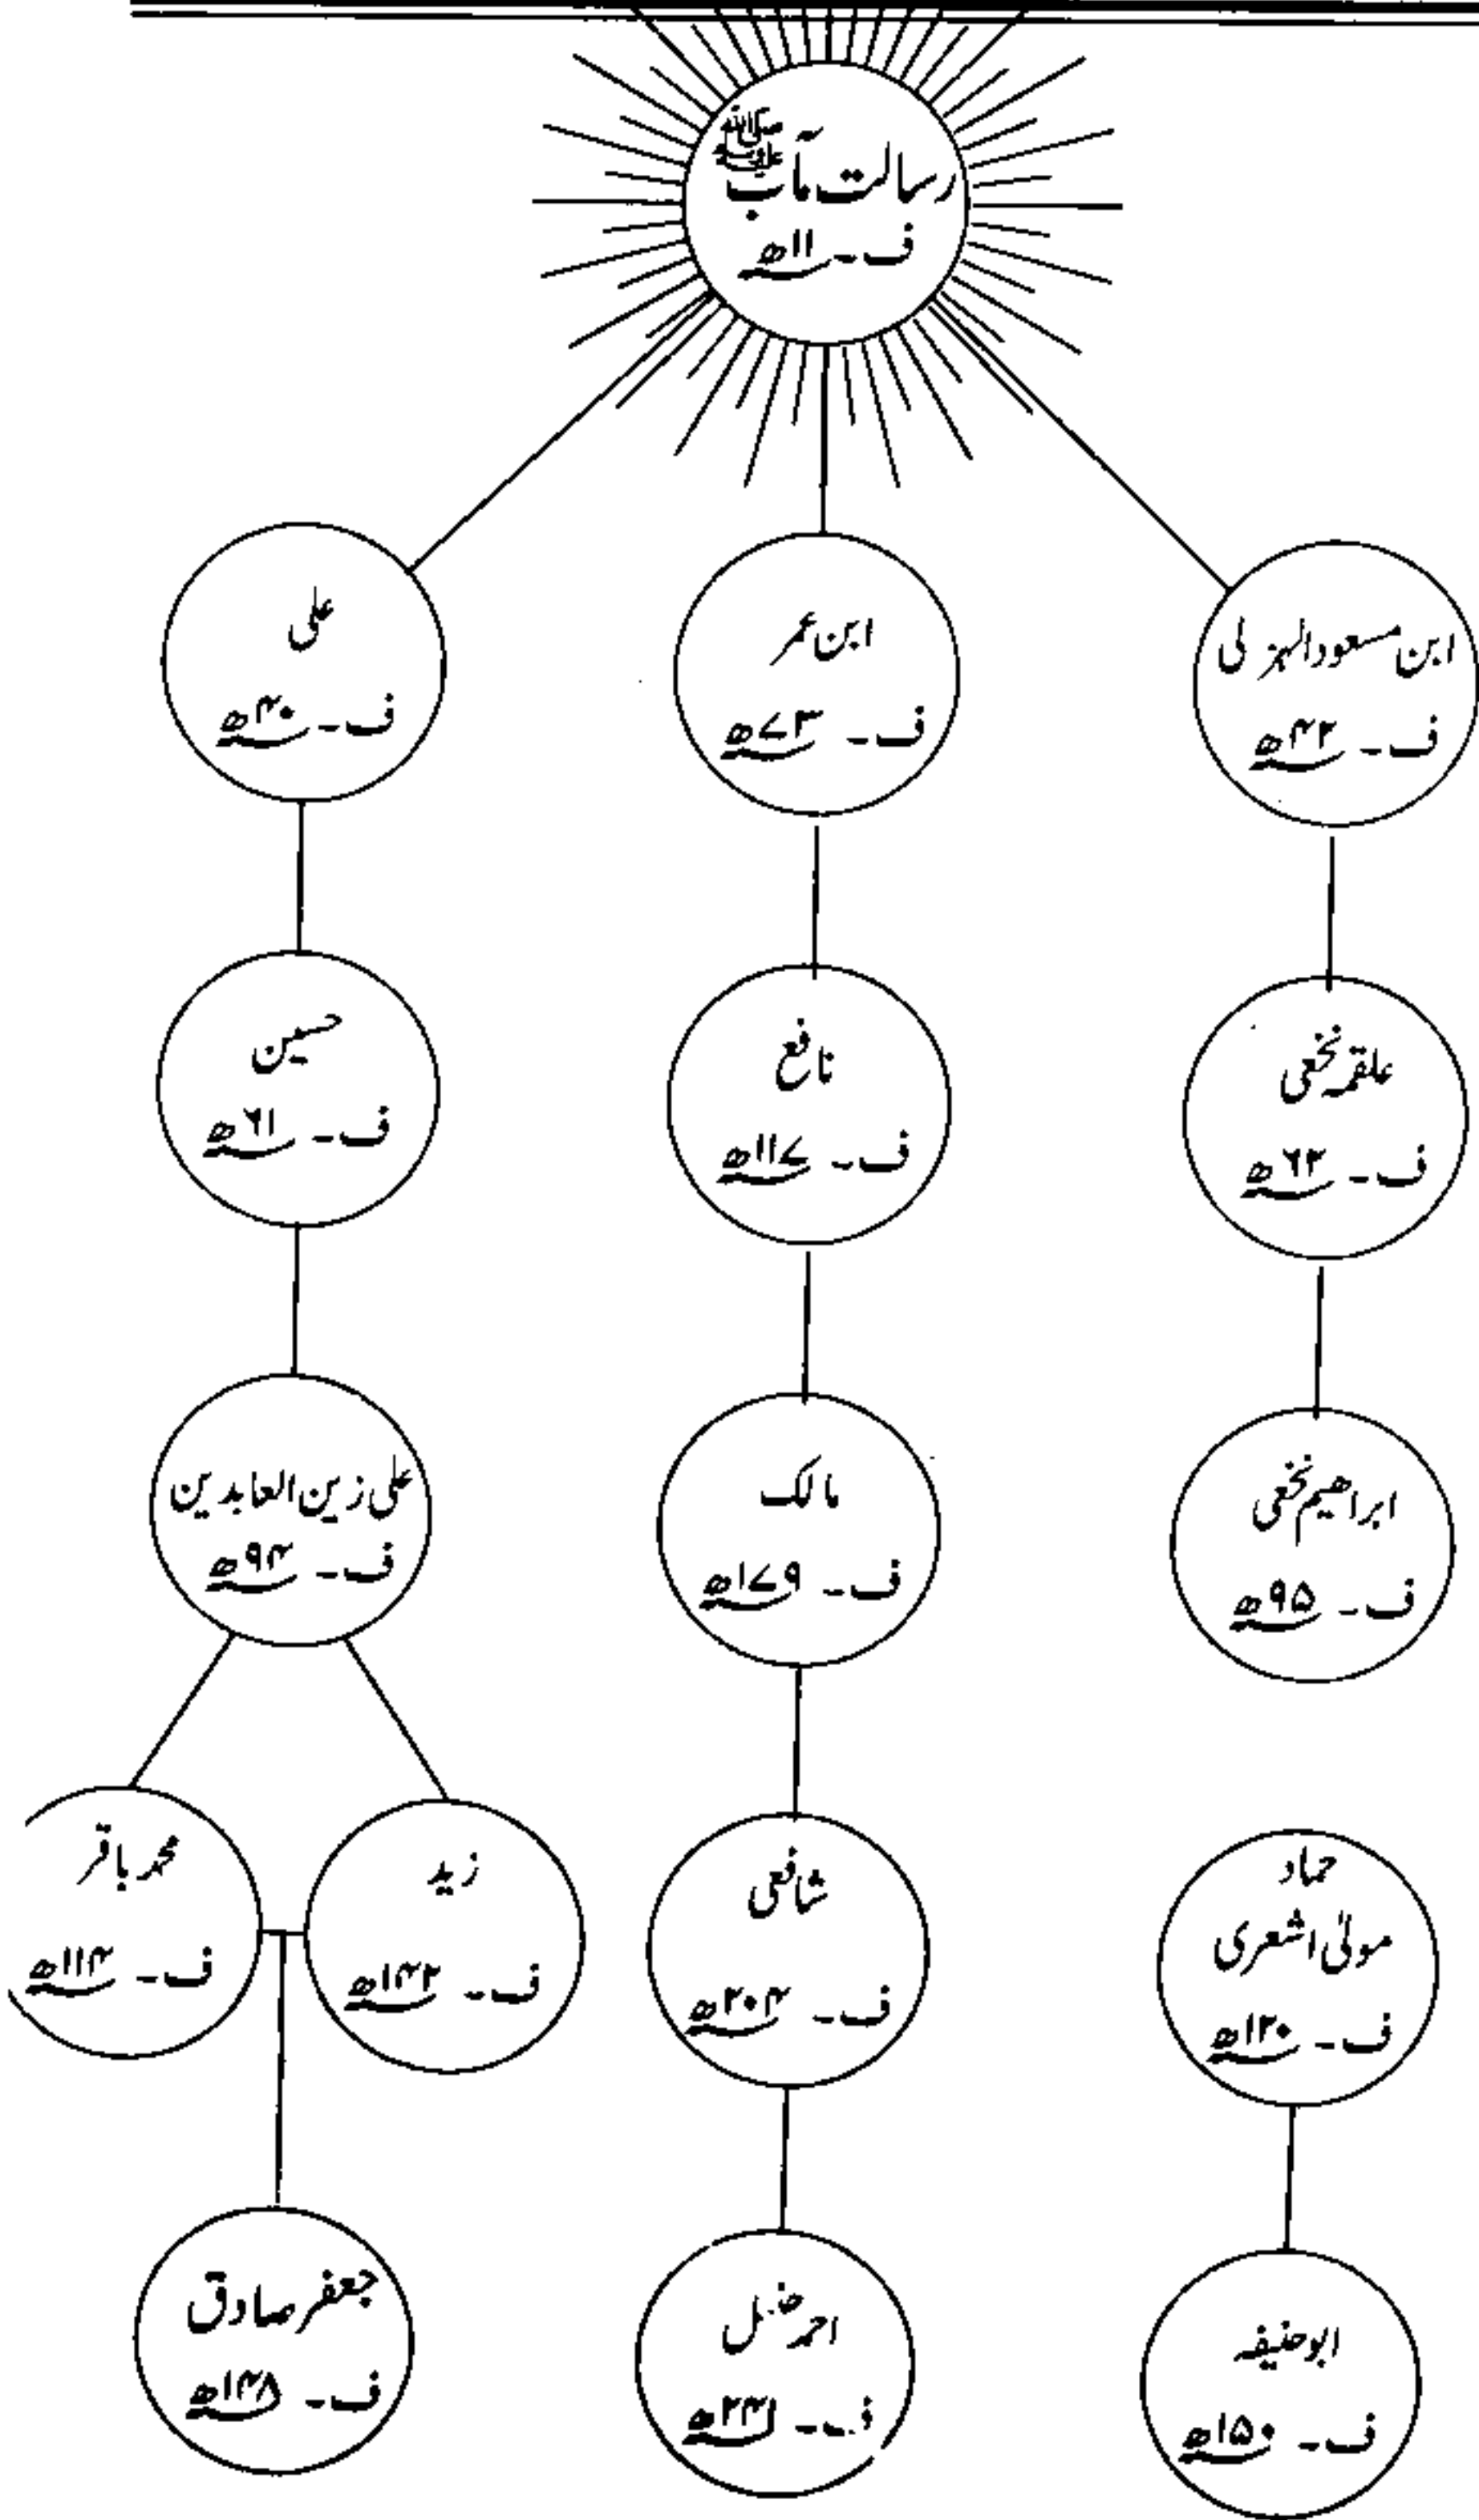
رسالت مآب ﷺ
ف - ۱۱ھ

ابن مسعود الہذلی
ف - ۳۲ھ

ابن عمر
ف - ۷۳ھ

علی
ف - ۴۰ھ

علقمہ نخعی
ف - ۶۲ھ

نافع
ف - ۱۱۷ھ

حسین
ف - ۶۱ھ

ابراھیم نخعی
ف - ۹۵ھ

مالک
ف - ۱۷۹ھ

علی زین العابدین
ف - ۹۴ھ

حماد
مولیٰ اشعری
ف - ۱۲۰ھ

شافعی
ف - ۲۰۴ھ

زید
ف - ۱۲۲ھ

محمد باقر
ف - ۱۱۴ھ

ابوحنیفہ
ف - ۱۵۰ھ

احمد حنبل
ف - ۲۴۱ھ

جعفر صادق
ف - ۱۴۸ھ